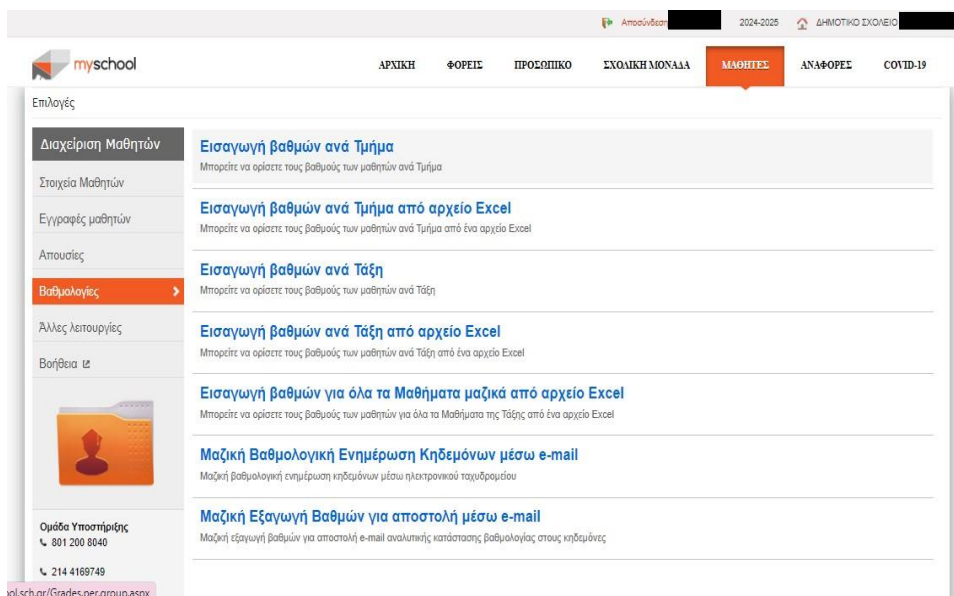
Αποσύνδεση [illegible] 2024-2025 ΔΗΜΟΤΙΚΟ ΣΧΟΛΕΙΟ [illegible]

myschool

ΑΡΧΙΚΗ ΦΟΡΕΙΣ ΠΡΟΣΩΠΙΚΟ ΣΧΟΛΙΚΗ ΜΟΝΑΔΑ ΜΑΘΗΤΕΣ ΑΝΑΦΟΡΕΣ COVID-19

Επιλογές

Διαχείριση Μαθητών
Στοιχεία Μαθητών
Εγγραφές μαθητών
Απουσίες
Βαθμολογίες
Άλλες λειτουργίες
Βοήθεια

Ομάδα Υποστήριξης
801 200 8040
214 4169749

Εισαγωγή βαθμών ανά Τμήμα
Μπορείτε να ορίσετε τους βαθμούς των μαθητών ανά Τμήμα

Εισαγωγή βαθμών ανά Τμήμα από αρχείο Excel
Μπορείτε να ορίσετε τους βαθμούς των μαθητών ανά Τμήμα από ένα αρχείο Excel

Εισαγωγή βαθμών ανά Τάξη
Μπορείτε να ορίσετε τους βαθμούς των μαθητών ανά Τάξη

Εισαγωγή βαθμών ανά Τάξη από αρχείο Excel
Μπορείτε να ορίσετε τους βαθμούς των μαθητών ανά Τάξη από ένα αρχείο Excel

Εισαγωγή βαθμών για όλα τα Μαθήματα μαζικά από αρχείο Excel
Μπορείτε να ορίσετε τους βαθμούς των μαθητών για όλα τα Μαθήματα της Τάξης από ένα αρχείο Excel

Μαζική Βαθμολογική Ενημέρωση Κηδεμόνων μέσω e-mail
Μαζική βαθμολογική ενημέρωση κηδεμόνων μέσω ηλεκτρονικού ταχυδρομείου

Μαζική Εξαγωγή Βαθμών για αποστολή μέσω e-mail
Μαζική εξαγωγή βαθμών για αποστολή e-mail αναλυτικής κατάστασης βαθμολογίας στους κηδεμόνες

ol.sch.gr/Grades.per.group.aspx